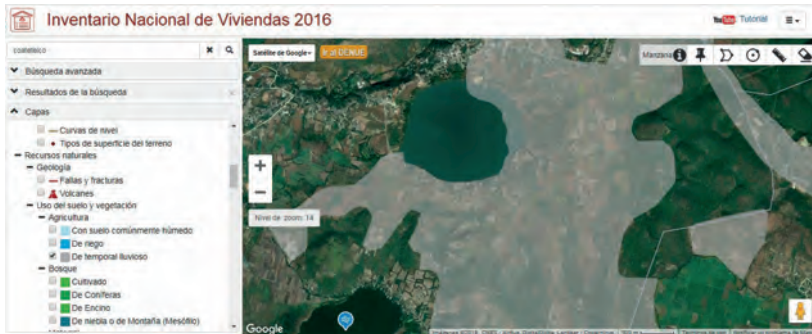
Inventario Nacional de Viviendas 2016

Tutorial

coatetelco

Búsqueda avanzada

Resultados de la búsqueda

Capas

Curvas de nivel

Tipos de superficie del terreno

Recursos naturales

Geología

Fallas y fracturas

Volcanes

Uso del suelo y vegetación

Agricultura

Con suelo comúnmente húmedo

De riego

De temporal lluvioso

Bosque

Cultivado

De Coníferas

De Encino

De niebla o de Montaña (Mesófilo)

Satélite de Google

Ir al DENUE

Manzana

+

−

Nivel de zoom: 14

Google